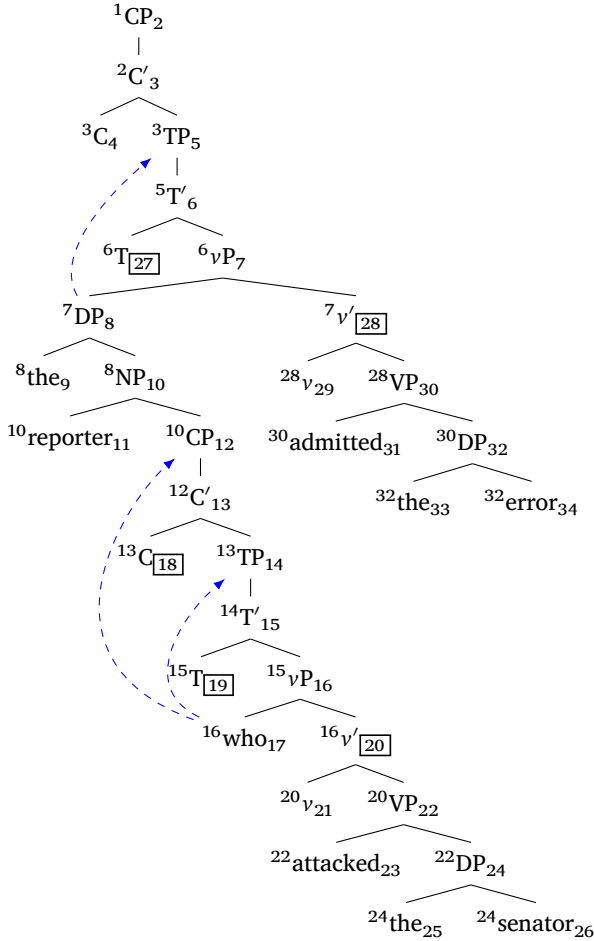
$^{1}CP_{2}$

$^{2}C'_{3}$

$^{3}C_{4}$ $^{3}TP_{5}$

$^{5}T'_{6}$

$^{6}T_{\boxed{27}}$ $^{6}\nu P_{7}$

$^{7}DP_{8}$ $^{7}\nu'_{\boxed{28}}$

$^{8}the_{9}$ $^{8}NP_{10}$ $^{28}\nu_{29}$ $^{28}VP_{30}$

$^{10}reporter_{11}$ $^{10}CP_{12}$ $^{30}admitted_{31}$ $^{30}DP_{32}$

$^{12}C'_{13}$ $^{32}the_{33}$ $^{32}error_{34}$

$^{13}C_{\boxed{18}}$ $^{13}TP_{14}$

$^{14}T'_{15}$

$^{15}T_{\boxed{19}}$ $^{15}\nu P_{16}$

$^{16}who_{17}$ $^{16}\nu'_{\boxed{20}}$

$^{20}\nu_{21}$ $^{20}VP_{22}$

$^{22}attacked_{23}$ $^{22}DP_{24}$

$^{24}the_{25}$ $^{24}senator_{26}$